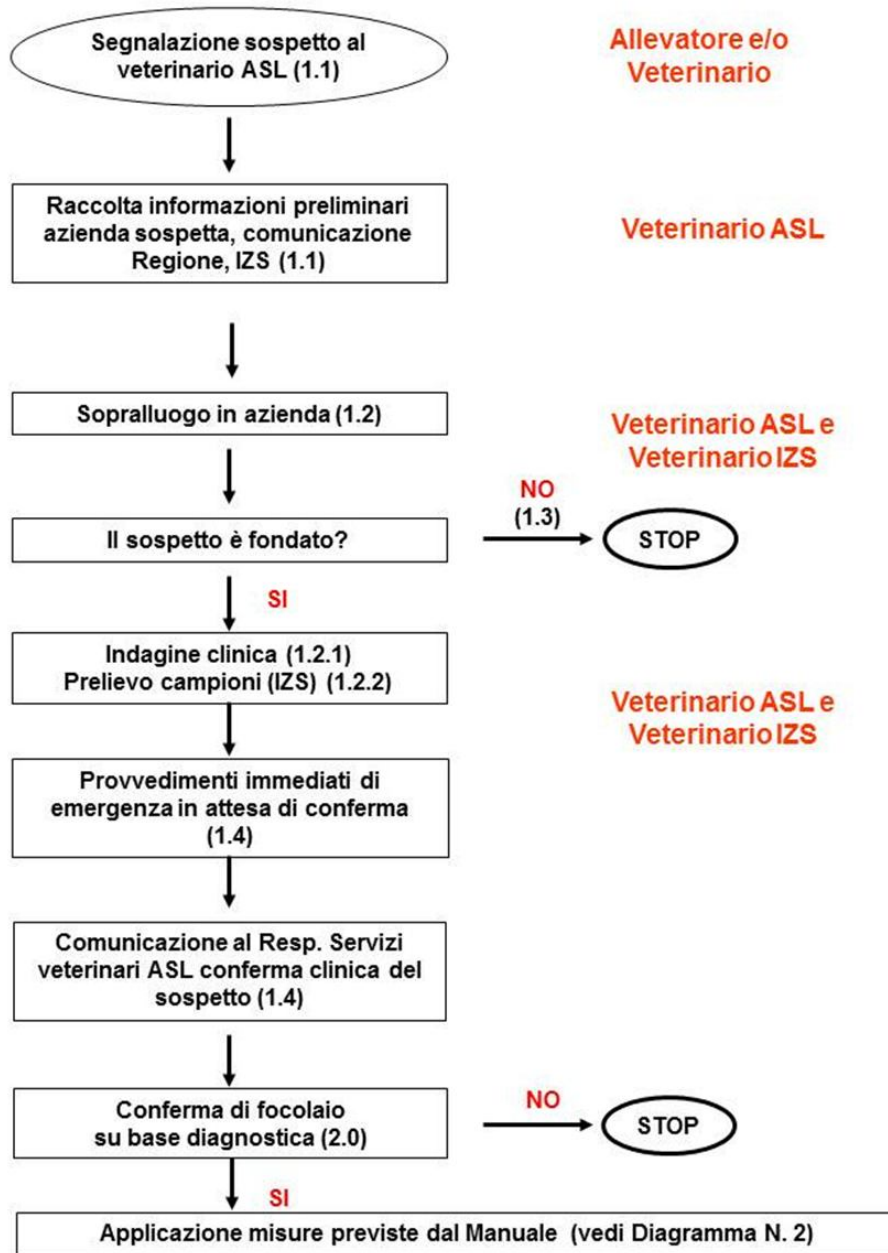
Segnalazione sospetto al veterinario ASL (1.1)

Allevatore e/o Veterinario

Raccolta informazioni preliminari azienda sospetta, comunicazione Regione, IZS (1.1)

Veterinario ASL

Sopralluogo in azienda (1.2)

Veterinario ASL e Veterinario IZS

Il sospetto è fondato?

NO (1.3)

STOP

SI

Indagine clinica (1.2.1)
Prelievo campioni (IZS) (1.2.2)

Veterinario ASL e Veterinario IZS

Provvedimenti immediati di emergenza in attesa di conferma (1.4)

Comunicazione al Resp. Servizi veterinari ASL conferma clinica del sospetto (1.4)

Conferma di focolaio su base diagnostica (2.0)

NO

STOP

SI

Applicazione misure previste dal Manuale (vedi Diagramma N. 2)